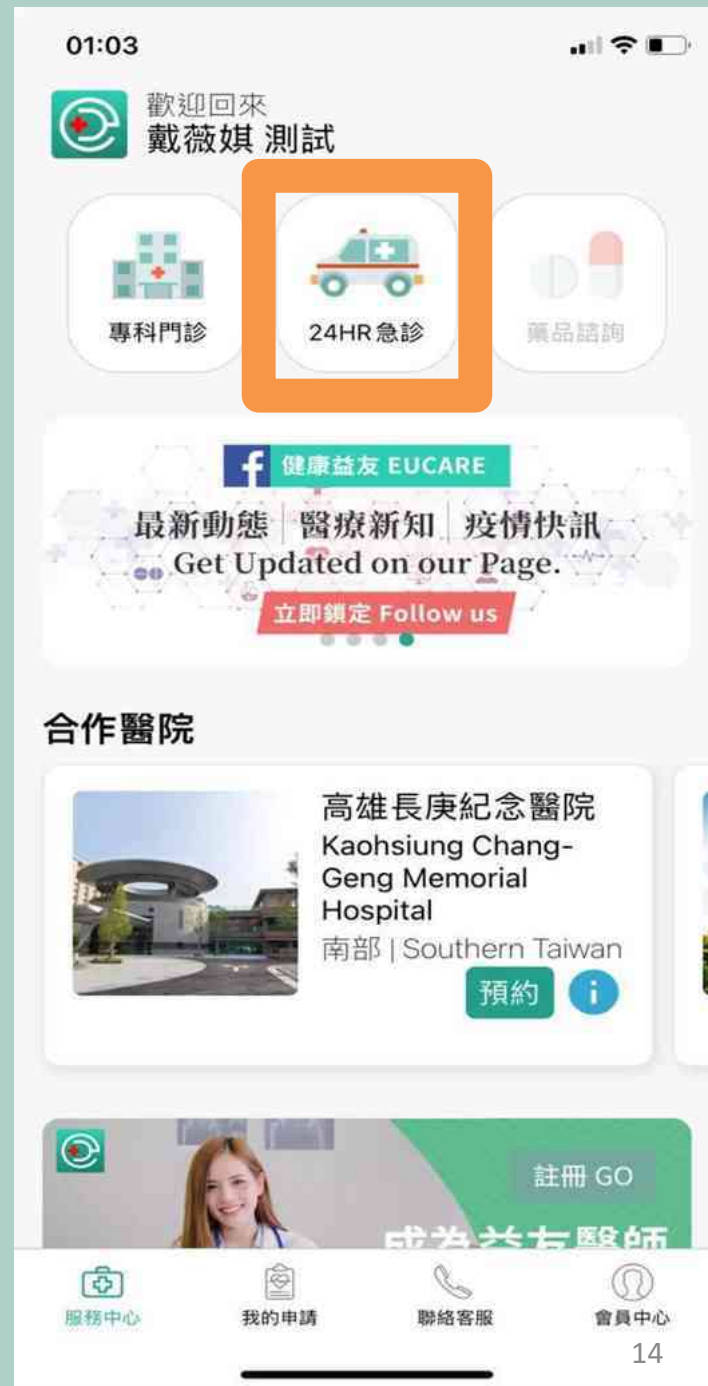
01:03

歡迎回來
戴薇娸 測試

專科門診

24HR 急診

藥品諮詢

健康益友 EUCARE

最新動態 | 醫療新知 | 疫情快訊
Get Updated on our Page.

立即鎖定 Follow us

合作醫院

高雄長庚紀念醫院
Kaohsiung Chang-Geng Memorial Hospital
南部 | Southern Taiwan

預約

註冊 GO

成為益友醫師

服務中心

我的申請

聯絡客服

會員中心

14